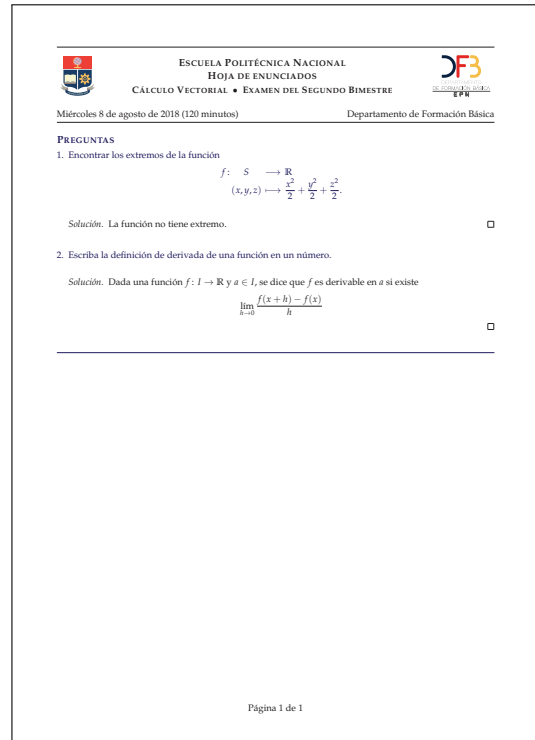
Escuela Politécnica Nacional
Hoja de enunciados
Cálculo Vectorial • Examen del Segundo Bimestre

DFB
DEPARTAMENTO DE FORMACIÓN BÁSICA
EPN

Miércoles 8 de agosto de 2018 (120 minutos)

Departamento de Formación Básica

Preguntas

1. Encontrar los extremos de la función

$f: \quad S \longrightarrow \mathbb{R}$
$(x,y,z) \longmapsto \frac{x^2}{2} + \frac{y^2}{2} + \frac{z^2}{2}.$

Solución. La función no tiene extremo.

2. Escriba la definición de derivada de una función en un número.

Solución. Dada una función $f: I \to \mathbb{R}$ y $a \in I$, se dice que $f$ es derivable en $a$ si existe

$\lim_{h\to 0} \frac{f(x+h)-f(x)}{h}$

Página 1 de 1